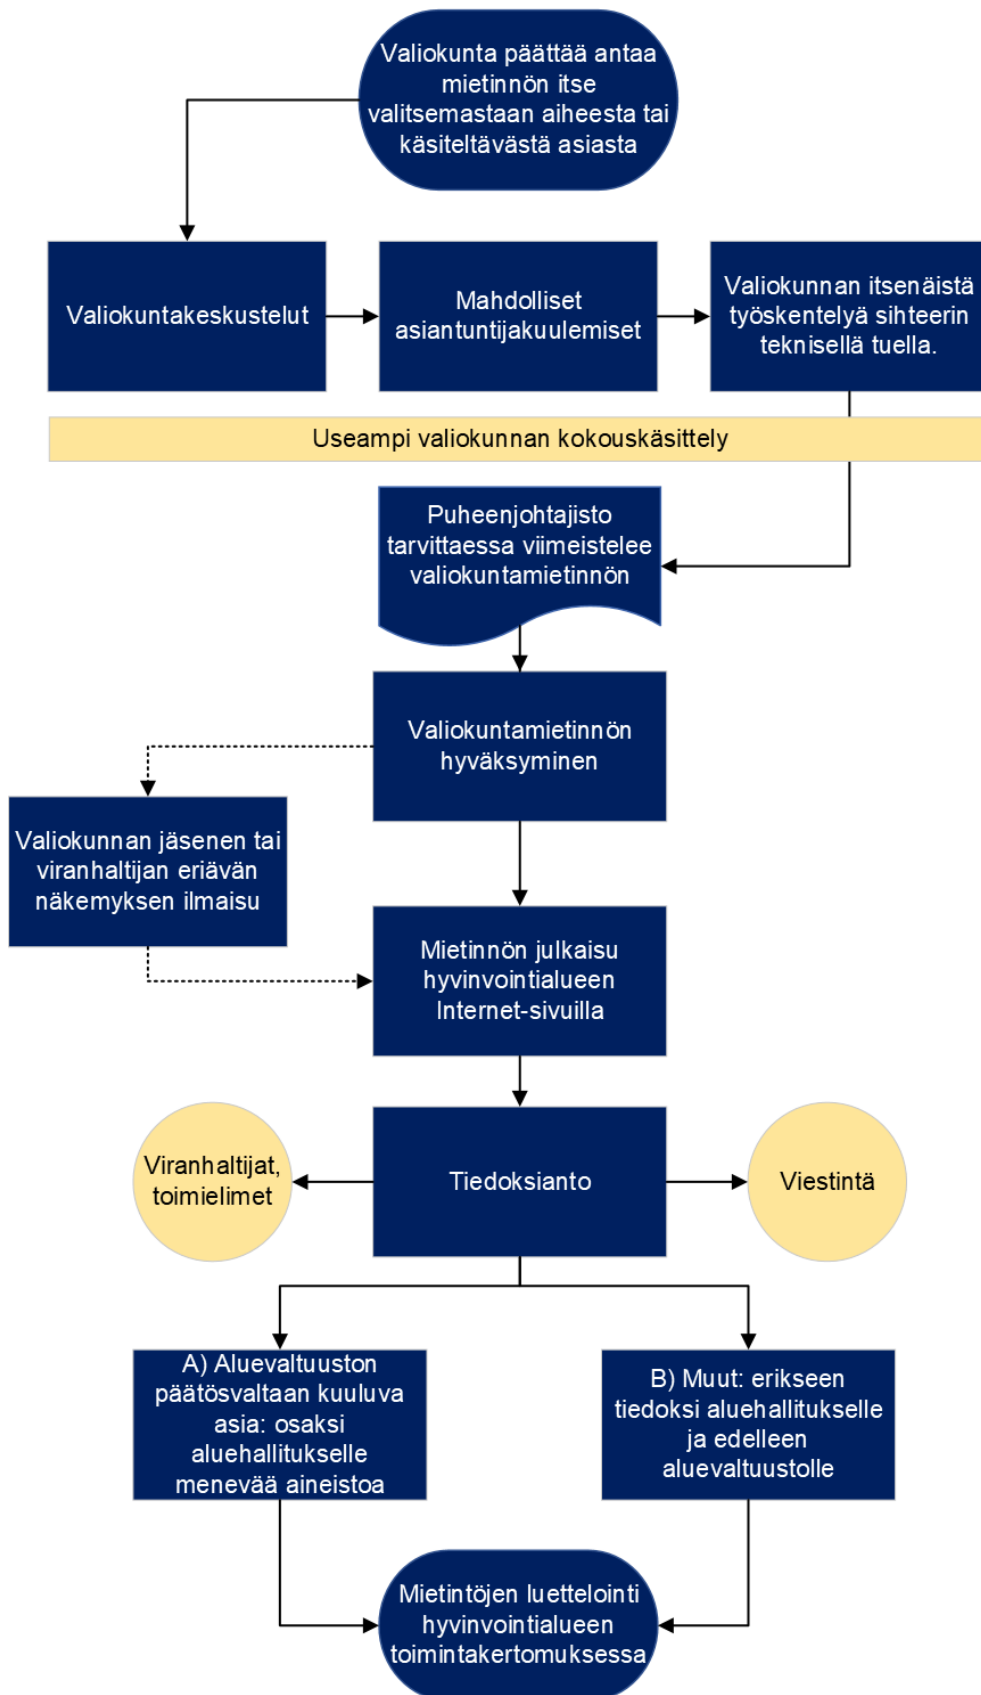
Valiokunta päättää antaa mietinnön itse valitsemastaan aiheesta tai käsiteltävästä asiasta

Valiokuntakeskustelut

Mahdolliset asiantuntijakuulemiset

Valiokunnan itsenäistä työskentelyä sihteerin teknisellä tuella.

Useampi valiokunnan kokouskäsittely

Puheenjohtajisto tarvittaessa viimeistelee valiokuntamietinnön

Valiokuntamietinnön hyväksyminen

Valiokunnan jäsenen tai viranhaltijan eriävän näkemyksen ilmaisu

Mietinnön julkaisu hyvinvointialueen Internet-sivuilla

Viranhaltijat, toimielimet

Tiedoksianto

Viestintä

A) Aluevaltuuston päätösvaltaan kuuluva asia: osaksi aluehallitukselle menevää aineistoa

B) Muut: erikseen tiedoksi aluehallitukselle ja edelleen aluevaltuustolle

Mietintöjen luettelointi hyvinvointialueen toimintakertomuksessa